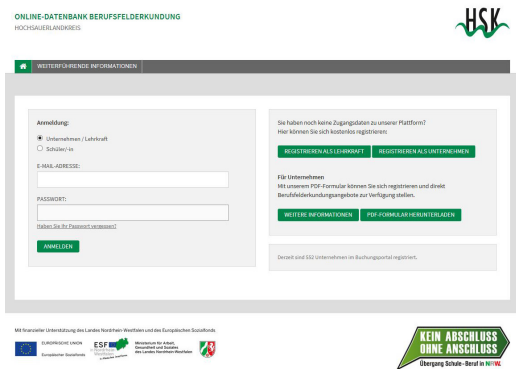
ONLINE-DATENBANK BERUFSFELDERKUNDUNG
HOCHSAUERLANDKREIS

HSK

WEITERFÜHRENDE INFORMATIONEN

Anmeldung:

Unternehmen / Lehrkraft
Schüler/-in

E-MAIL-ADRESSE:

PASSWORT:

Haben Sie Ihr Passwort vergessen?

ANMELDEN

Sie haben noch keine Zugangsdaten zu unserer Plattform?
Hier können Sie sich kostenlos registrieren:

REGISTRIEREN ALS LEHRKRAFT
REGISTRIEREN ALS UNTERNEHMEN

Für Unternehmen
Mit unserem PDF-Formular können Sie sich registrieren und direkt Berufsfelderkundungsangebote zur Verfügung stellen.

WEITERE INFORMATIONEN
PDF-FORMULAR HERUNTERLADEN

Derzeit sind 502 Unternehmen im Buchungsportal registriert.

Mit finanzieller Unterstützung des Landes Nordrhein-Westfalen und des Europäischen Sozialfonds

EUROPÄISCHE UNION
Europäischer Sozialfonds

ESF

Ministerium für Arbeit, Gesundheit und Soziales des Landes Nordrhein-Westfalen

KEIN ABSCHLUSS OHNE ANSCHLUSS
Übergang Schule-Beruf in NRW.